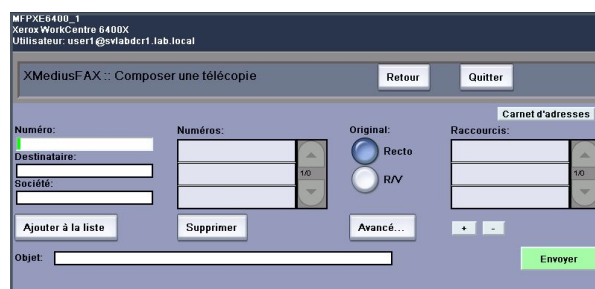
MFPXE6400_1
Xerox WorkCentre 6400X
Utilisateur: user1@svlabdcr1.lab.local

XMediusFAX :: Composer une télécopie

Retour

Quitter

Carnet d'adresses

Numéro:

Destinataire:

Société:

Numéros:

1/0

Original:

Recto

R/V

Raccourcis:

1/0

Ajouter à la liste

Supprimer

Avancé...

+

-

Objet:

Envoyer